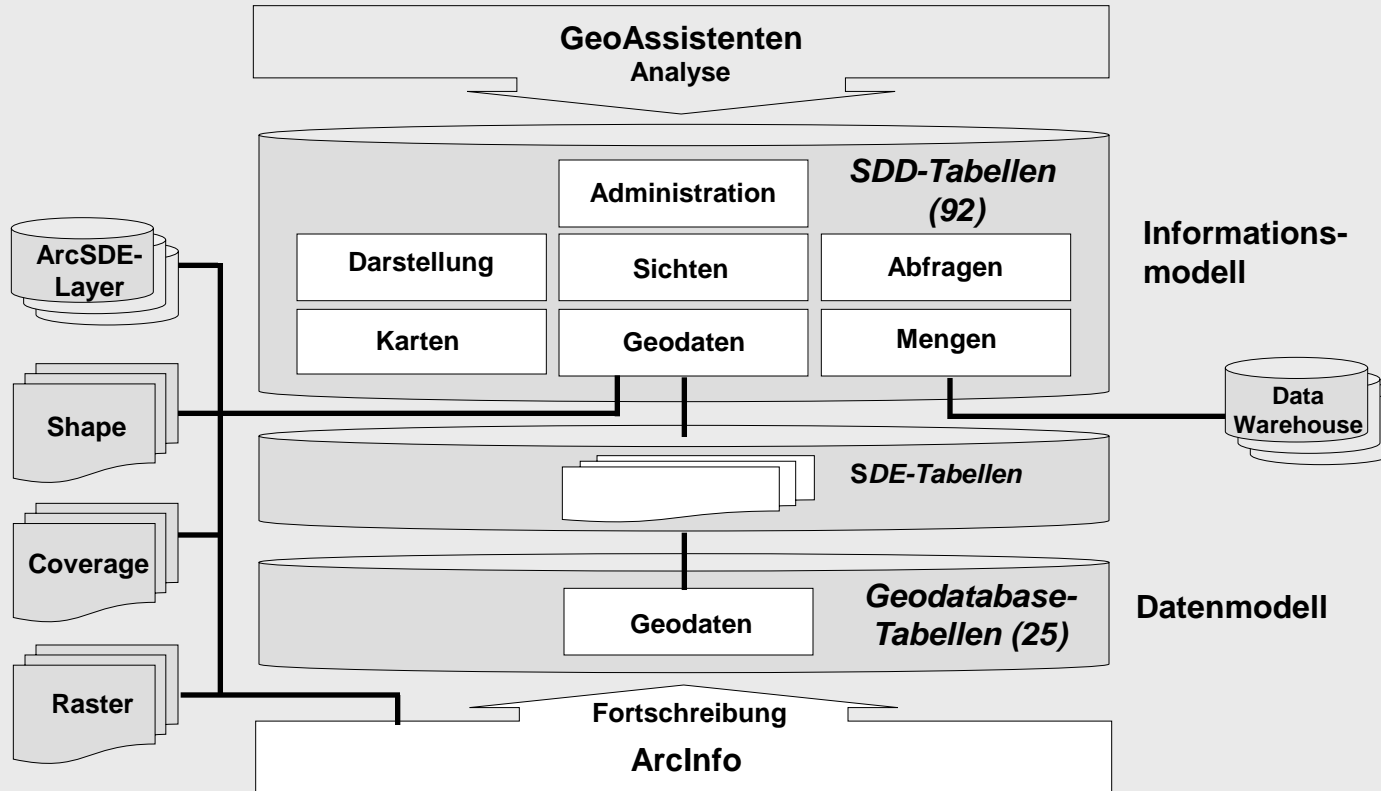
GeoAssistenten
Analyse

SDD-Tabellen (92)

Administration

Darstellung

Sichten

Abfragen

Karten

Geodaten

Mengen

Informationsmodell

ArcSDE-Layer

Shape

Coverage

Raster

Data Warehouse

SDE-Tabellen

Geodatabase-Tabellen (25)

Geodaten

Datenmodell

Fortschreibung

ArcInfo